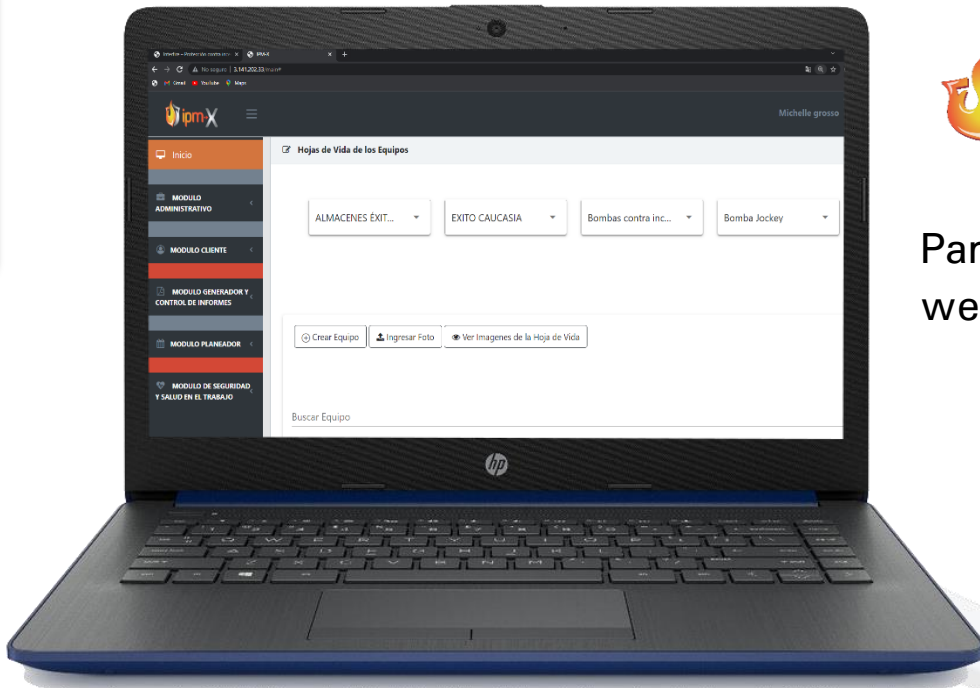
Inicio – Protección contra in... ipm-X
No seguro | 3.141.202.33/ruta#
Gmail YouTube Maps

ipm-X
Michelle grosso

Inicio
MODULO ADMINISTRATIVO
MODULO CLIENTE
MODULO GENERADOR Y CONTROL DE INFORMES
MODULO PLANEADOR
MODULO DE SEGURIDAD Y SALUD EN EL TRABAJO

Hojas de Vida de los Equipos

ALMACENES ÉXIT...
EXITO CAUCASIA
Bombas contra inc...
Bomba Jockey

Crear Equipo
Ingresar Foto
Ver Imagenes de la Hoja de Vida

Buscar Equipo

hp

Par
we